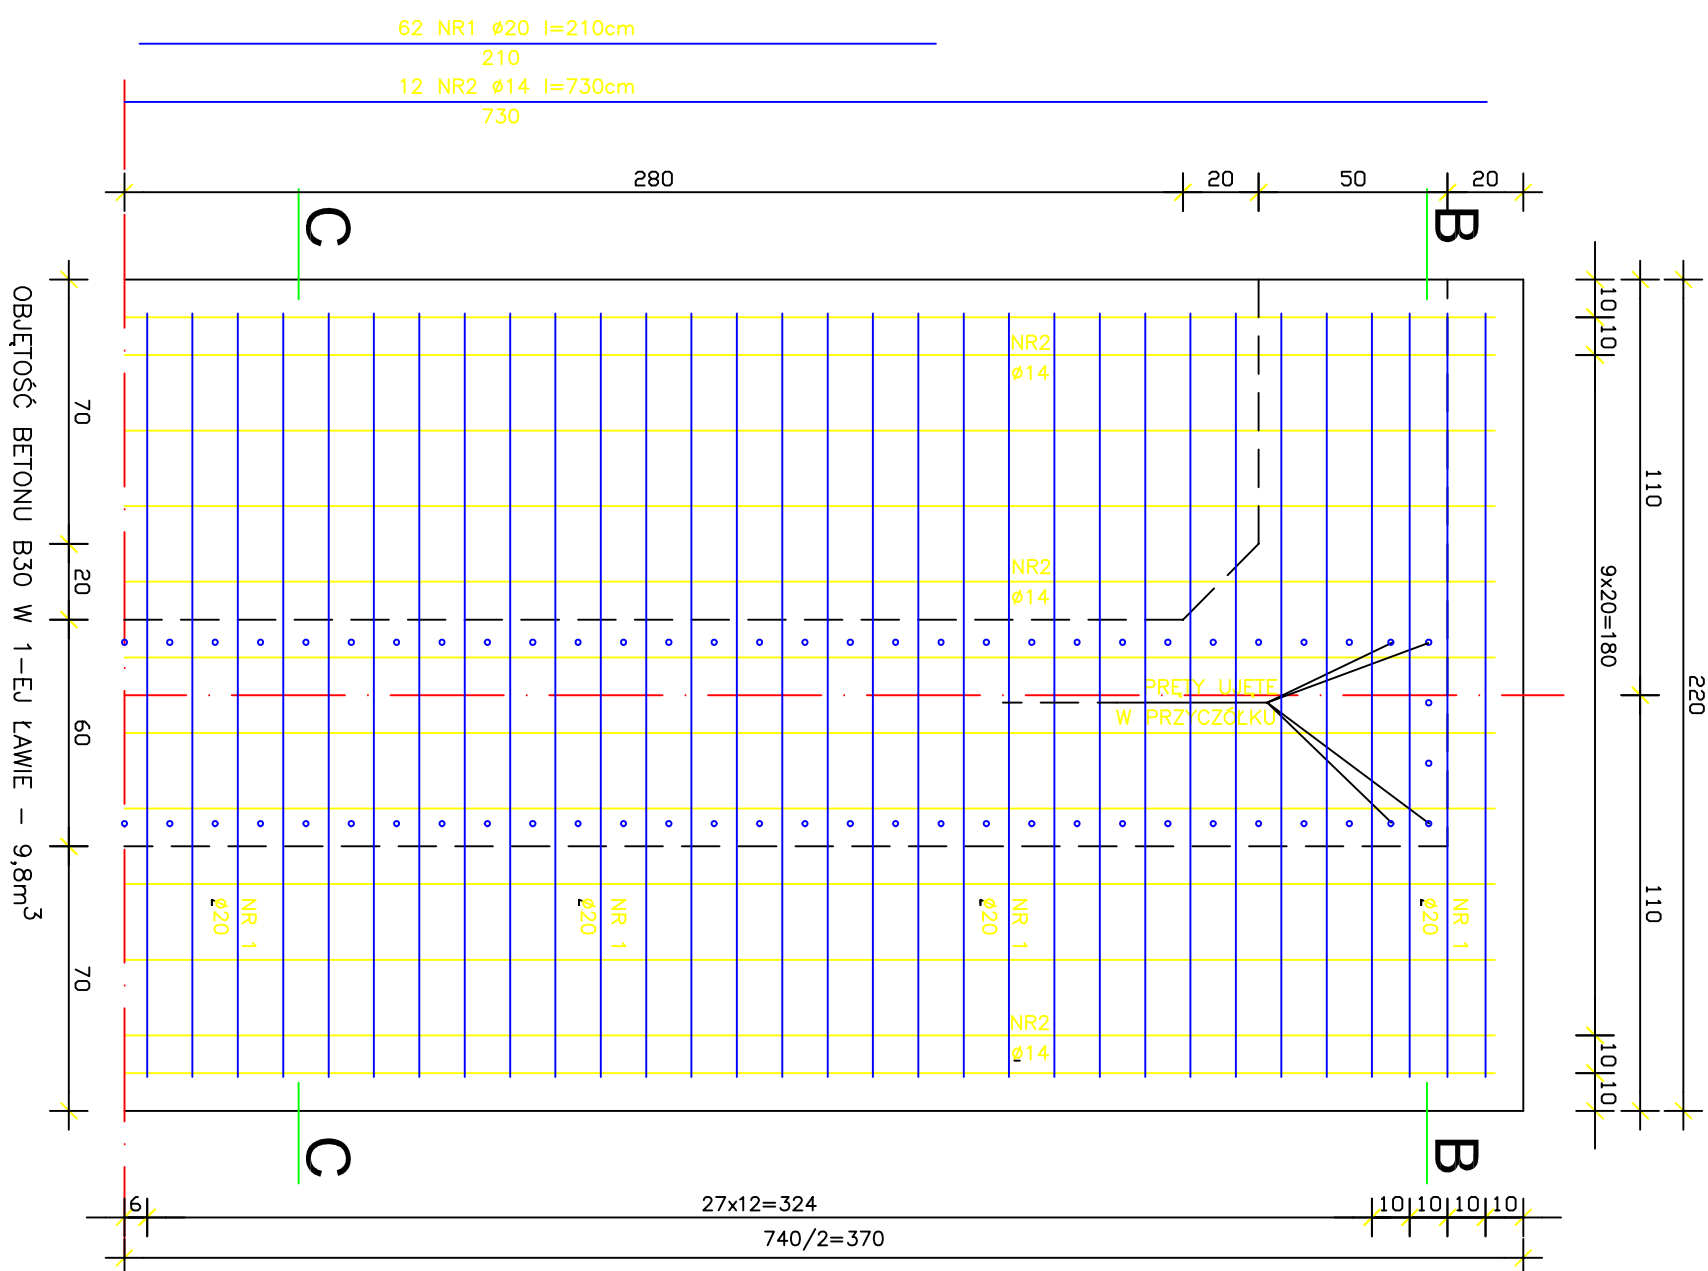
62 NR1 ø20 l=210cm
210
12 NR2 ø14 l=730cm
730

280
20
50
20

C
B

OBJĘTOŚĆ BETONU B30 W 1-EJ ŁAWIE – 9,8m$^3$

70
20
60
70

NR2
ø14
NR2
ø14

PRĘTY UJĘTE
W PRZYCZÓŁKU

ø20 NR 1
ø20 NR 1
ø20 NR 1
ø20 NR 1

NR2
ø14

10
10
110
9x20=180
220
110
10
10

C
B

6
27x12=324
10
10
10
10
740/2=370